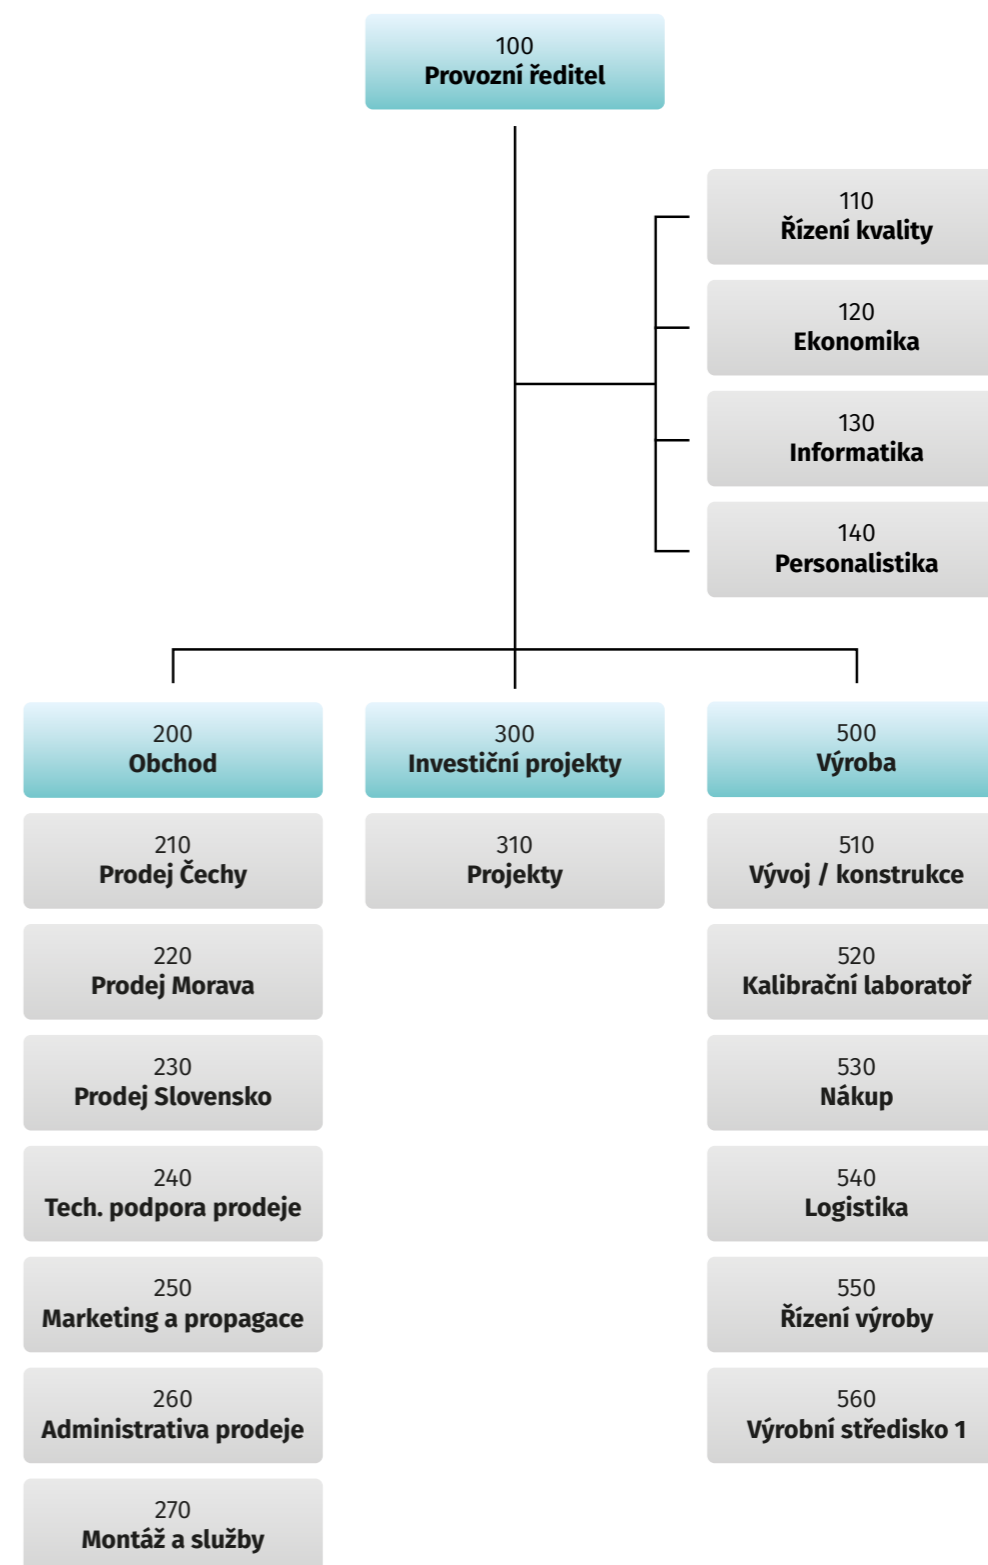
100
Provozní ředitel

110
Řízení kvality

120
Ekonomika

130
Informatika

140
Personalistika

200
Obchod

210
Prodej Čechy

220
Prodej Morava

230
Prodej Slovensko

240
Tech. podpora prodeje

250
Marketing a propagace

260
Administrativa prodeje

270
Montáž a služby

300
Investiční projekty

310
Projekty

500
Výroba

510
Vývoj / konstrukce

520
Kalibrační laboratoř

530
Nákup

540
Logistika

550
Řízení výroby

560
Výrobní středisko 1